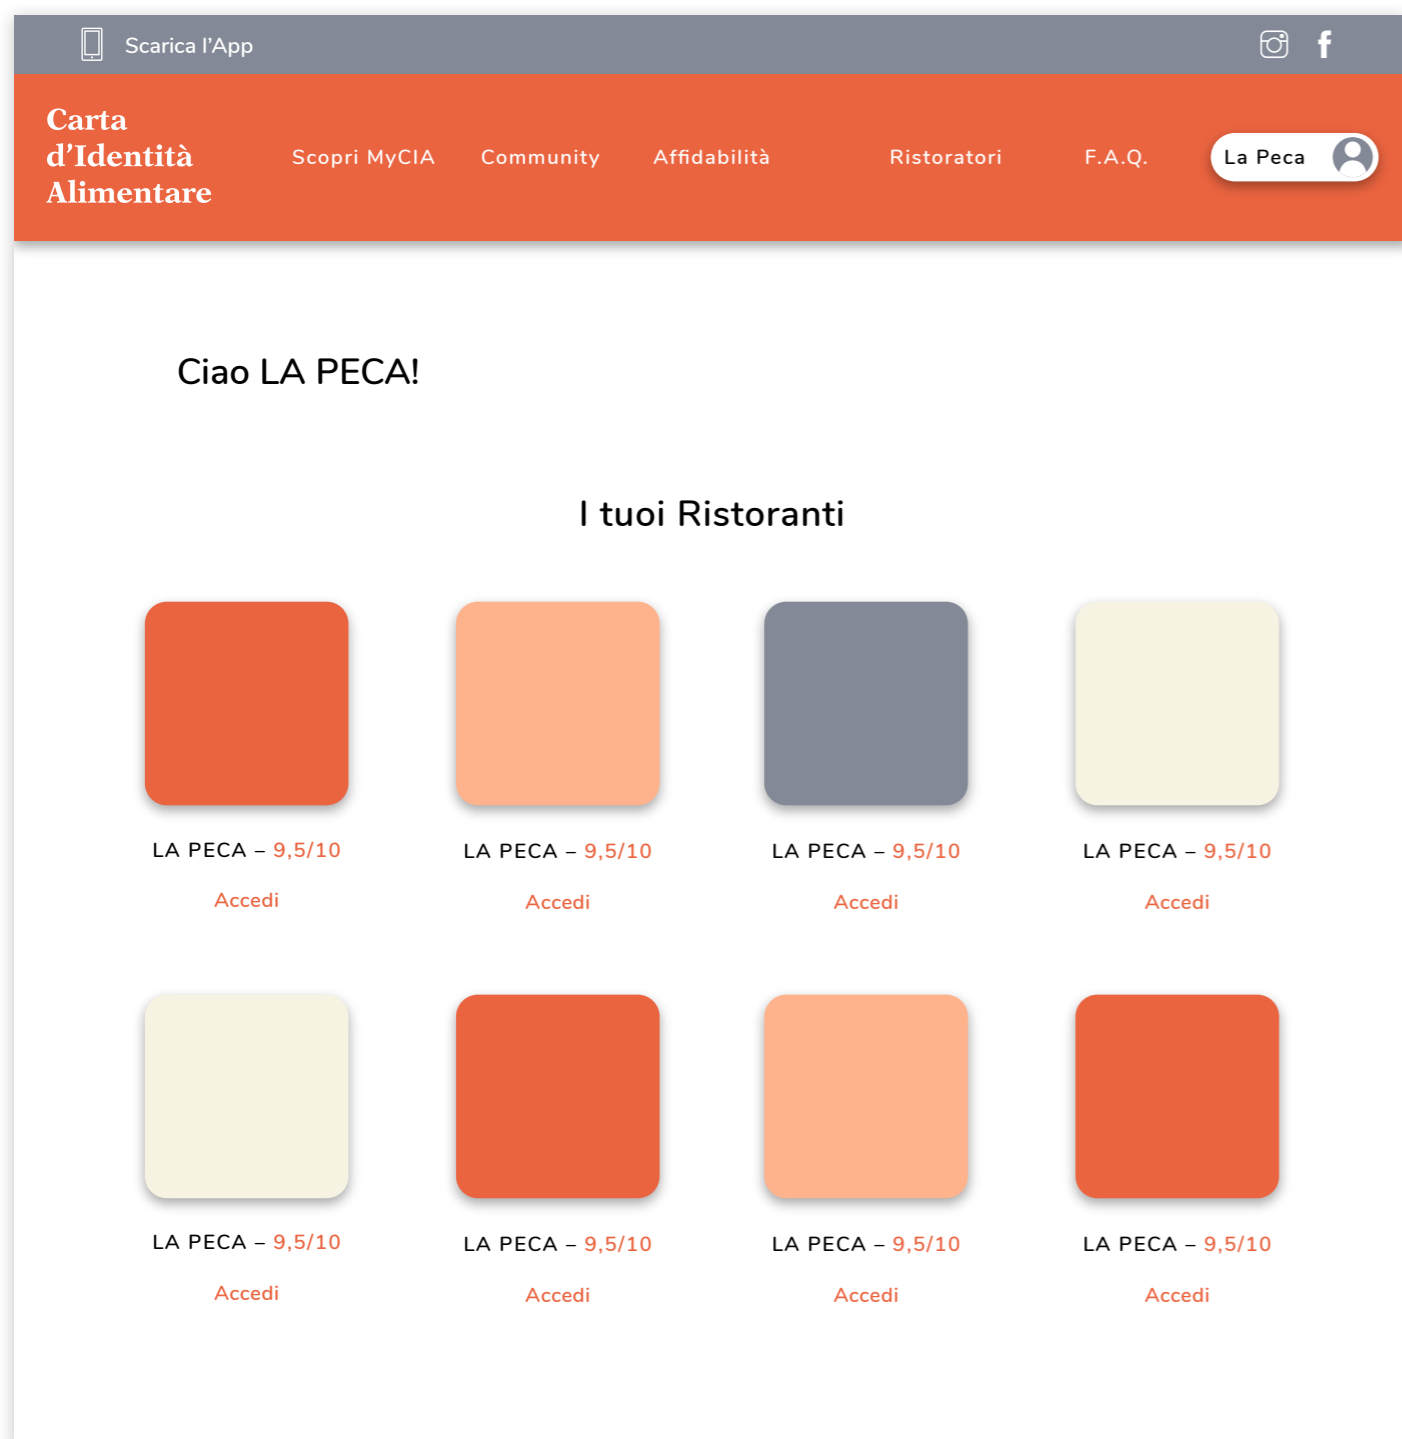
Scarica l'App

Carta d'Identità Alimentare

Scopri MyCIA Community Affidabilità Ristoratori F.A.Q. La Peca

Ciao LA PECA!

I tuoi Ristoranti

LA PECA – 9,5/10
Accedi

LA PECA – 9,5/10
Accedi

LA PECA – 9,5/10
Accedi

LA PECA – 9,5/10
Accedi

LA PECA – 9,5/10
Accedi

LA PECA – 9,5/10
Accedi

LA PECA – 9,5/10
Accedi

LA PECA – 9,5/10
Accedi